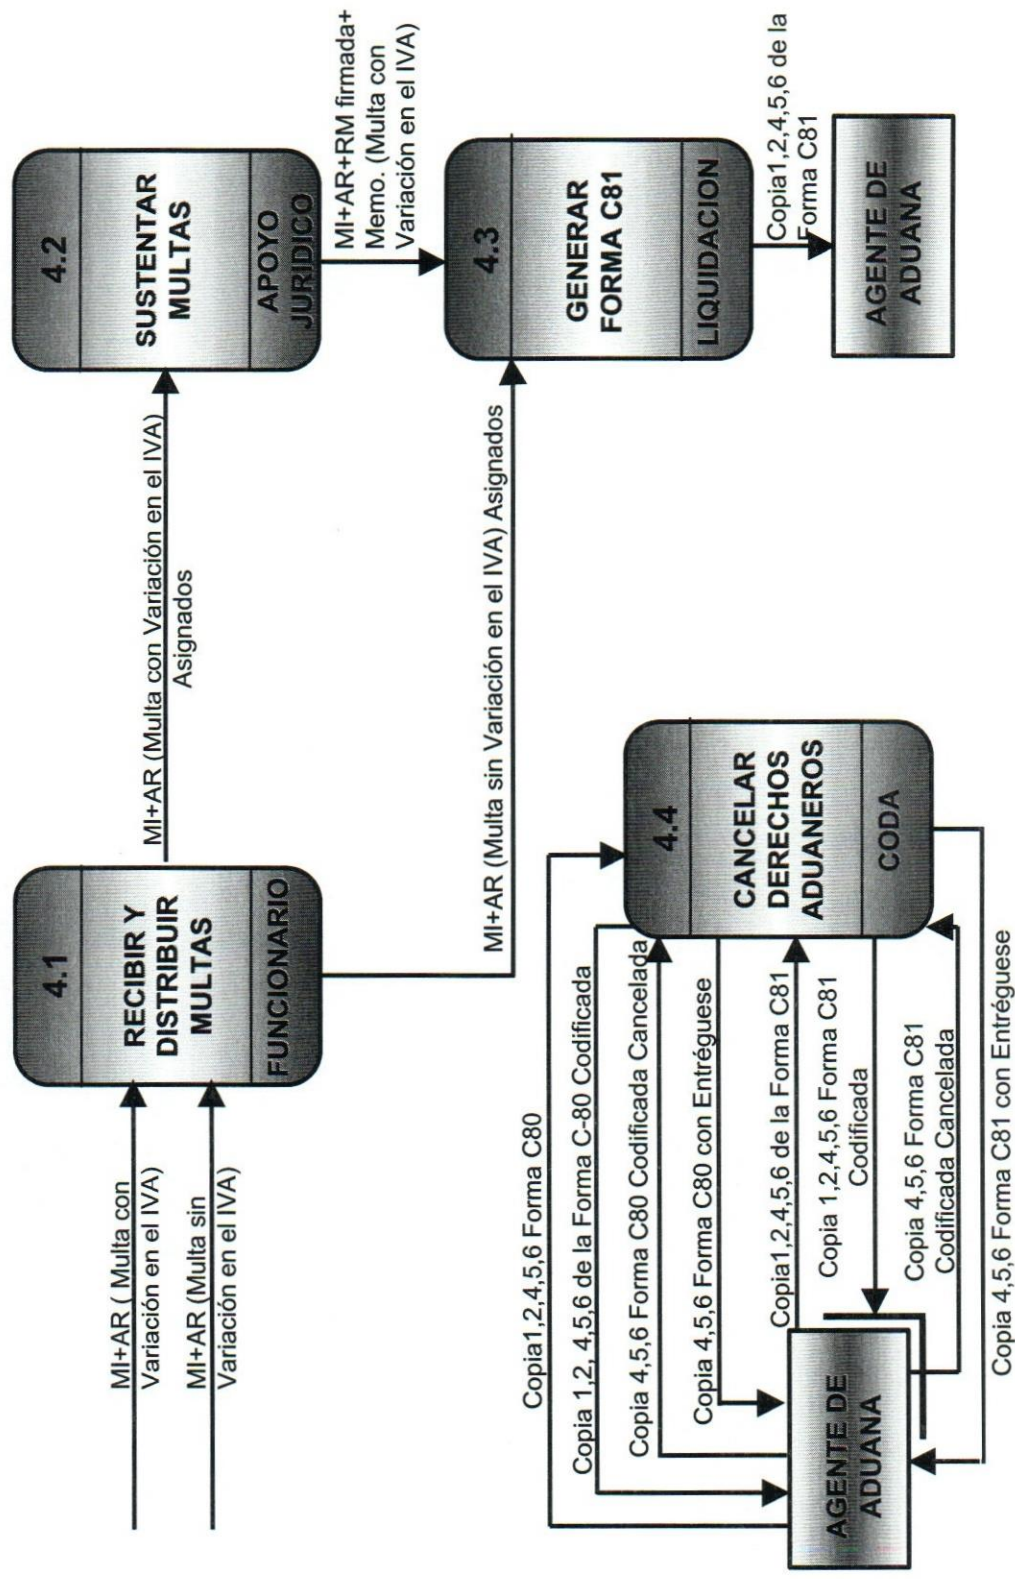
4.1
RECIBIR Y DISTRIBUIR MULTAS
FUNCIONARIO

MI+AR ( Multa con Variación en el IVA)

MI+AR (Multa sin Variación en el IVA)

MI+AR (Multa con Variación en el IVA) Asignados

4.2
SUSTENTAR MULTAS
APOYO JURIDICO

MI+AR+RM firmada+ Memo. (Multa con Variación en el IVA)

4.3
GENERAR FORMA C81
LIQUIDACION

MI+AR (Multa sin Variación en el IVA) Asignados

Copia1,2,4,5,6 de la Forma C81

AGENTE DE ADUANA

4.4
CANCELAR DERECHOS ADUANEROS
CODA

Copia1,2,4,5,6 Forma C80

Copia 1,2, 4,5,6 de la Forma C-80 Codificada

Copia 4,5,6 Forma C80 Codificada Cancelada

Copia 4,5,6 Forma C80 con Entréguese

Copia1,2,4,5,6 de la Forma C81

Copia 1,2,4,5,6 Forma C81 Codificada

Copia 4,5,6 Forma C81 Codificada Cancelada

Copia 4,5,6 Forma C81 con Entréguese

AGENTE DE ADUANA